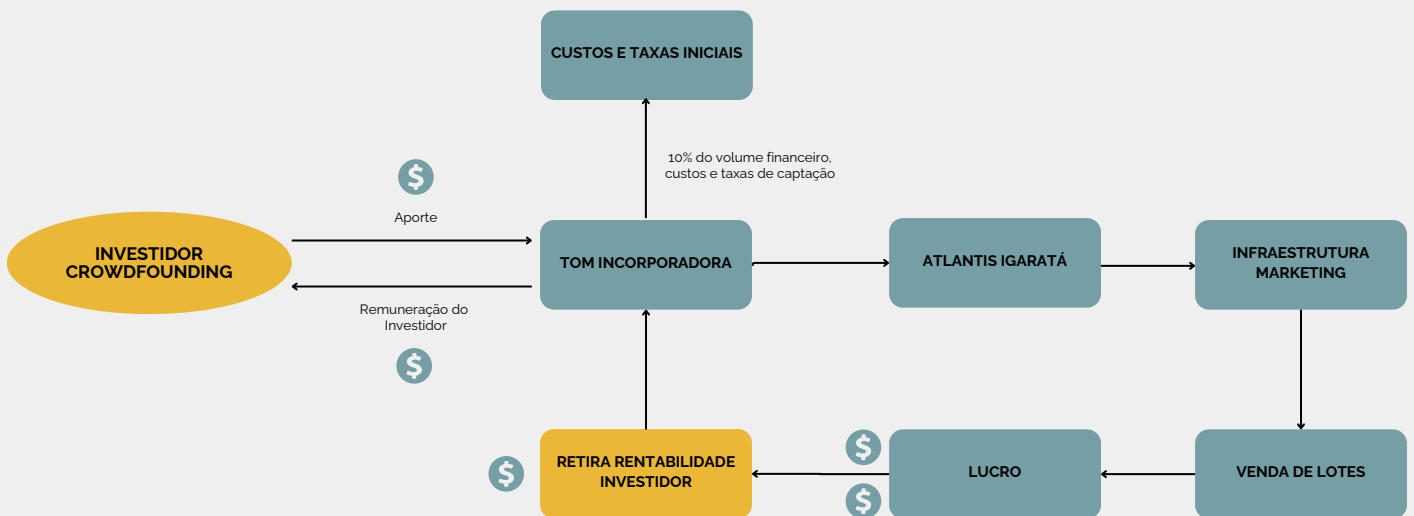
CUSTOS E TAXAS INICIAIS

10% do volume financeiro, custos e taxas de captação

$

Aporte

INVESTIDOR CROWDFOUNDING

TOM INCORPORADORA

ATLANTIS IGARATÁ

INFRAESTRUTURA MARKETING

Remuneração do Investidor

$

$

$

RETIRA RENTABILIDADE INVESTIDOR

$

LUCRO

VENDA DE LOTES